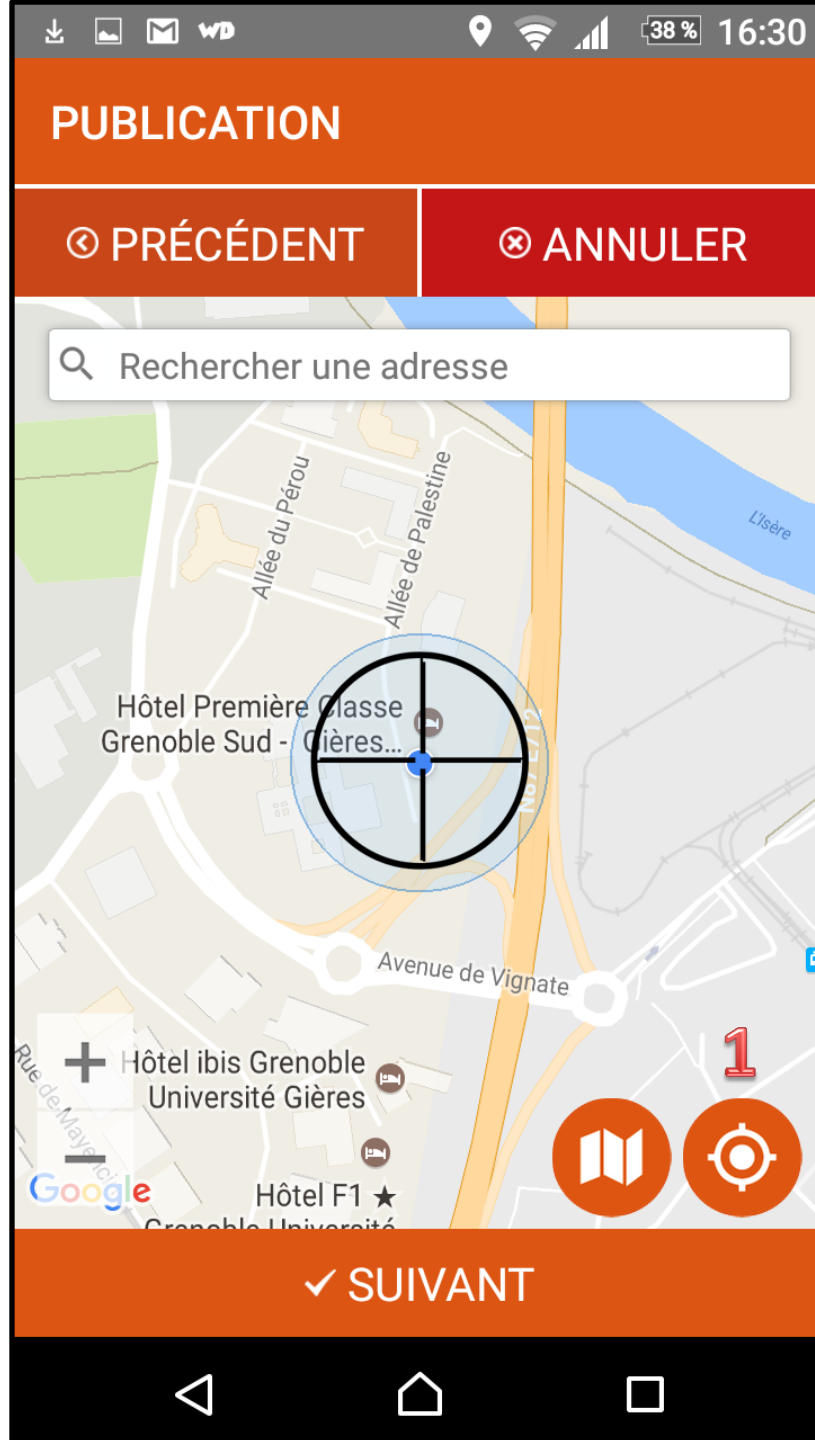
38 % 16:30

PUBLICATION

PRÉCÉDENT

ANNULER

Rechercher une adresse

L'Isère

Allée du Pérou

Allée de Palestine

Hôtel Première Classe Grenoble Sud - Gières...

N87 E712

Avenue de Vignate

Rue de Mayencin

Hôtel ibis Grenoble Université Gières

Hôtel F1 ★

Grenoble Université

Google

1

+

−

✓ SUIVANT